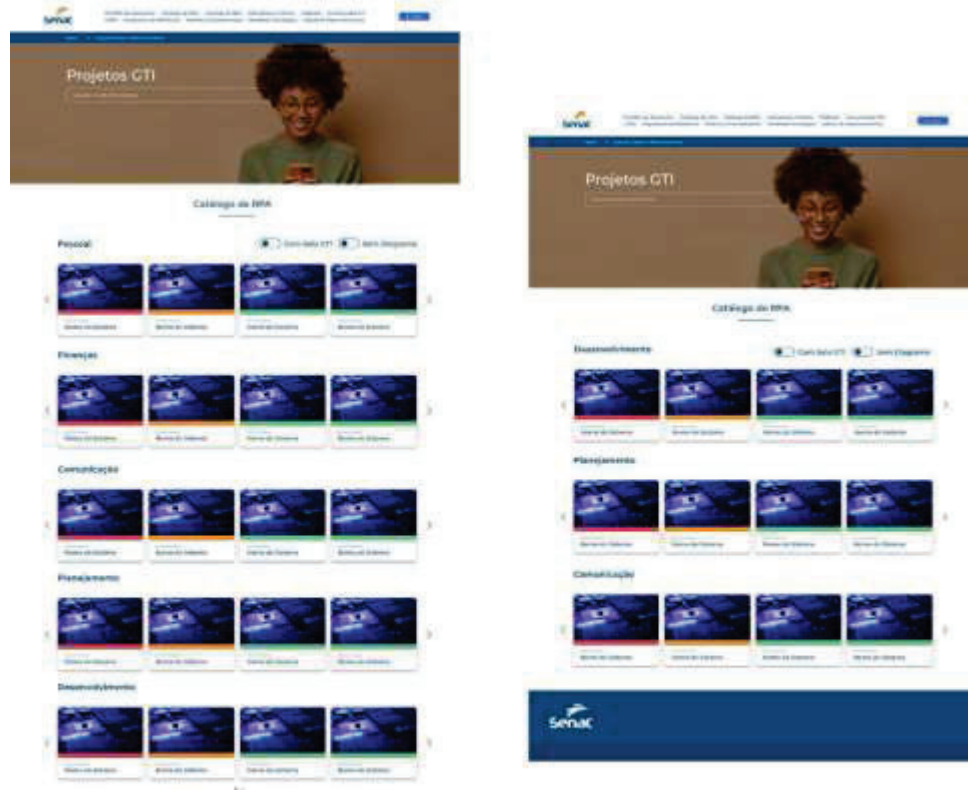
Senac

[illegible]

Projetos GTI

Catálogo de RPA

Pessoal

Com data GTI

Sem Diagrama

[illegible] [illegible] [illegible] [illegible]

Finanças

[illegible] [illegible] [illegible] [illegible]

Comunicação

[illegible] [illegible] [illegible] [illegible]

Planejamento

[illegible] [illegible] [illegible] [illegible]

Desenvolvimento

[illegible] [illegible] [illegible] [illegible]

Senac

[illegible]

Projetos GTI

Catálogo de RPA

Desenvolvimento

Com data GTI

Sem Diagrama

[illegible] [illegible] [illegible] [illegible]

Planejamento

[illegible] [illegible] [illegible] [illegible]

Comunicação

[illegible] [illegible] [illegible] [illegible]

Senac